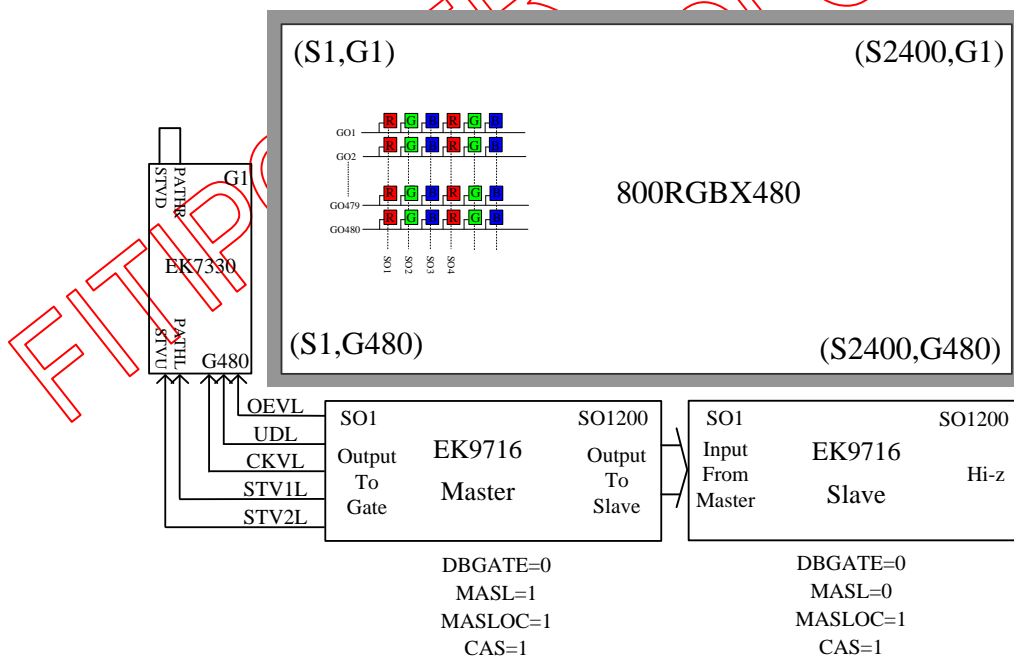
FITIPOWER

(S1,G1)

(S2400,G1)

GO1

GO2

GO479

GO480

R G B R G B
R G B R G B
R G B R G B
R G B R G B

SO1 SO2 SO3 SO4

800RGBX480

(S1,G480)

(S2400,G480)

G1

PATHR
STVD

EK7330

PATHL
STVU

G480

OEVL
UDL
CKVL
STV1L
STV2L

SO1

SO1200

Output
To
Gate

EK9716

Master

Output
To
Slave

DBGATE=0
MASL=1
MASLOC=1
CAS=1

SO1

SO1200

Input
From
Master

EK9716

Slave

Hi-z

DBGATE=0
MASL=0
MASLOC=1
CAS=1